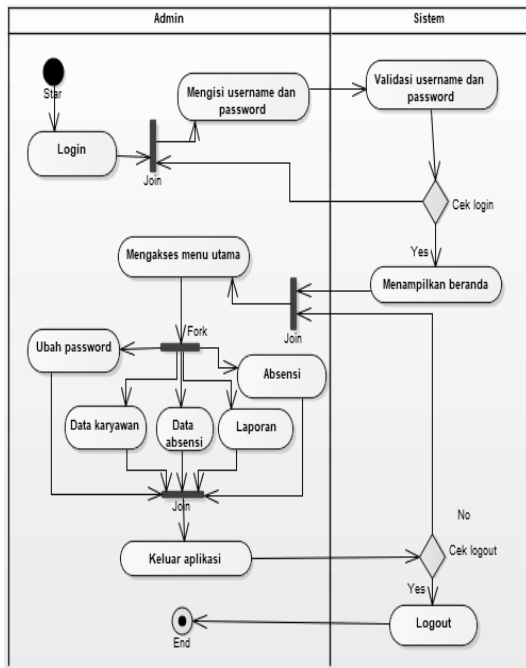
Admin

Sistem

Star

Login

Join

Mengisi username dan password

Validasi username dan password

Cek login

Yes

Mengakses menu utama

Menampilkan beranda

Join

Fork

Ubah password

Absensi

Data karyawan

Data absensi

Laporan

Join

No

Keluar aplikasi

Cek logout

Yes

Logout

End